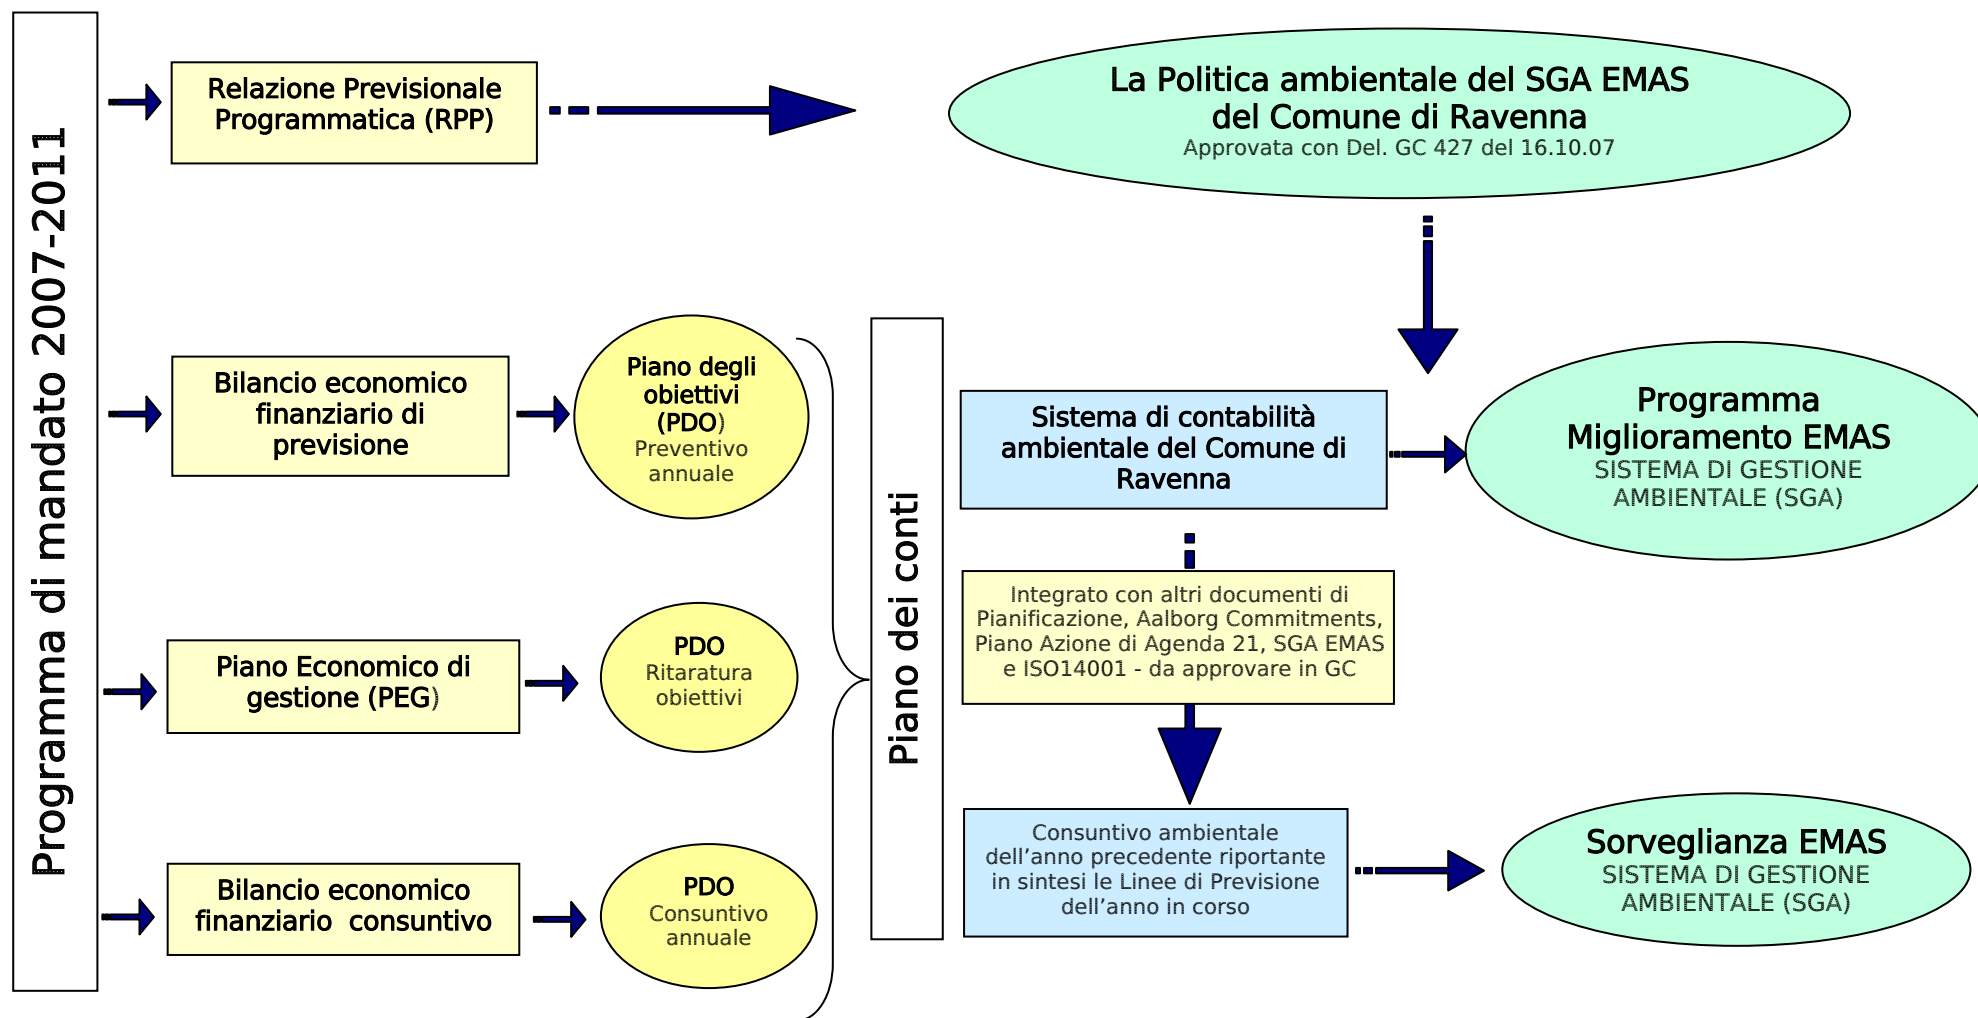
Programma di mandato 2007-2011

Relazione Previsionale Programmatica (RPP)

La Politica ambientale del SGA EMAS del Comune di Ravenna
Approvata con Del. GC 427 del 16.10.07

Bilancio economico finanziario di previsione

Piano degli obiettivi (PDO)
Preventivo annuale

Piano dei conti

Sistema di contabilità ambientale del Comune di Ravenna

Programma Miglioramento EMAS
SISTEMA DI GESTIONE AMBIENTALE (SGA)

Integrato con altri documenti di Pianificazione, Aalborg Commitments, Piano Azione di Agenda 21, SGA EMAS e ISO14001 - da approvare in GC

Piano Economico di gestione (PEG)

PDO
Ritaratura obiettivi

Consuntivo ambientale dell'anno precedente riportante in sintesi le Linee di Previsione dell'anno in corso

Sorveglianza EMAS
SISTEMA DI GESTIONE AMBIENTALE (SGA)

Bilancio economico finanziario consuntivo

PDO
Consuntivo annuale